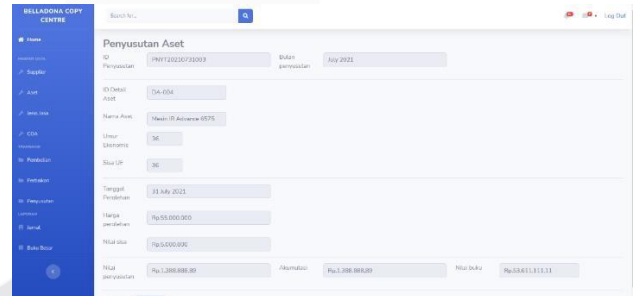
BELLADONA COPY CENTRE

Search for...

Log Out

Home

MASTER DATA

Supplier

Aset

Jenis Jasa

COA

TRANSAKSI

Pembelian

Perbaikan

Penyusutan

LAPORAN

Jurnal

Buku Besar

Penyusutan Aset

ID Penyusutan PNY120230731003

Bulan penyusutan July 2021

ID Detail Aset D4-004

Nama Aset Mesin iR Advance 6575

Umur Ekonomis 36

Sisa UE 36

Tanggal Perolehan 31 July 2021

Harga perolehan Rp.55.000.000

Nilai sisa Rp.5.000.000

Nilai penyusutan Rp.1.388.888,89

Akumulasi Rp.1.388.888,89

Nilai buku Rp.53.611.111,11